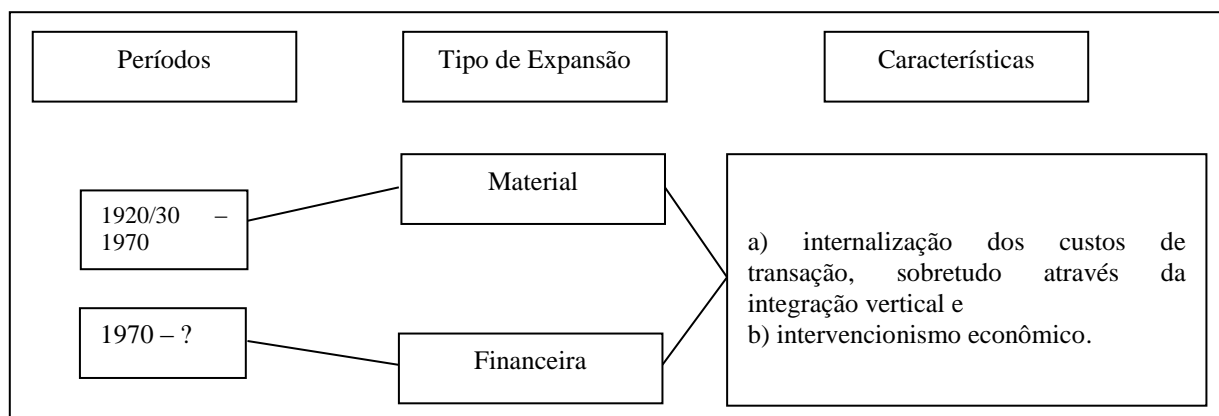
Períodos

Tipo de Expansão

Características

1920/30 – 1970

Material

1970 – ?

Financeira

a) internalização dos custos de transação, sobretudo através da integração vertical e
b) intervencionismo econômico.